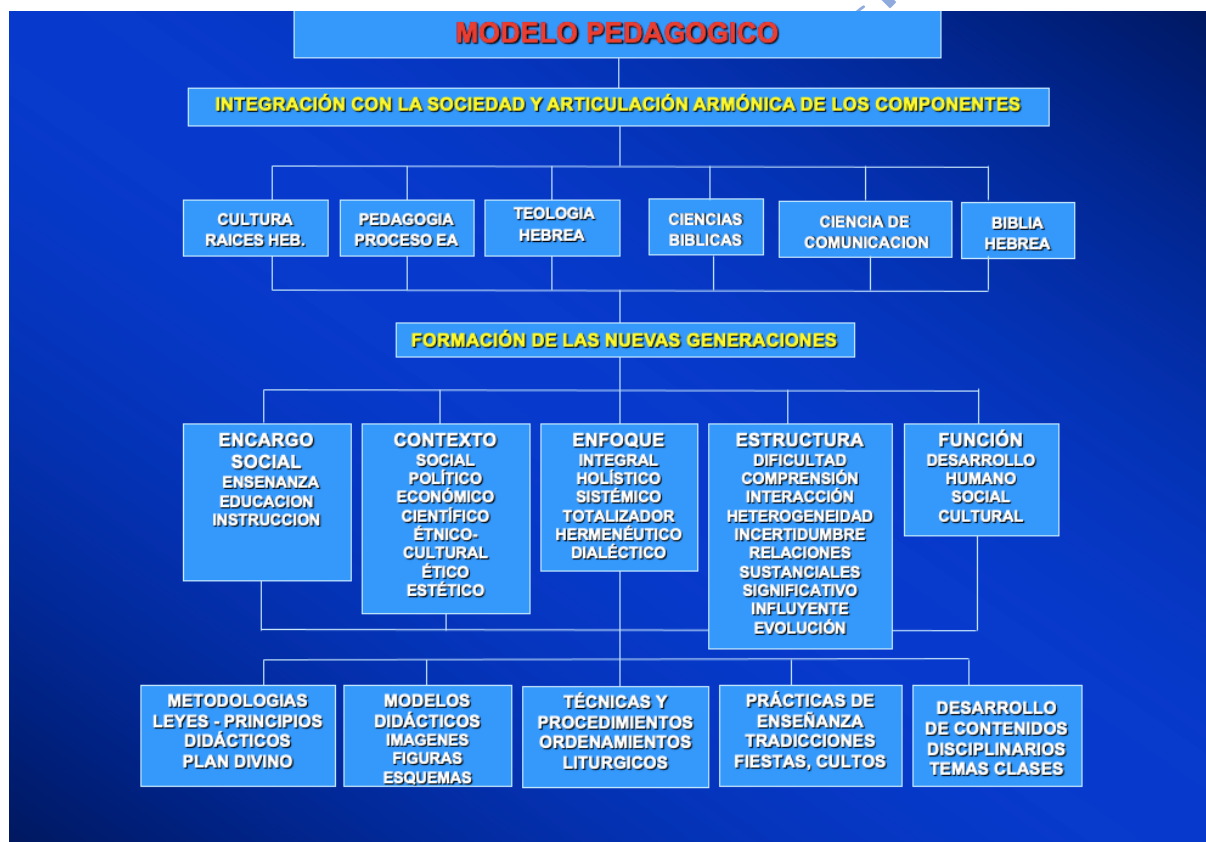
MODELO PEDAGOGICO

INTEGRACIÓN CON LA SOCIEDAD Y ARTICULACIÓN ARMÓNICA DE LOS COMPONENTES

CULTURA RAICES HEB.

PEDAGOGIA PROCESO EA

TEOLOGIA HEBREA

CIENCIAS BIBLICAS

CIENCIA DE COMUNICACION

BIBLIA HEBREA

FORMACIÓN DE LAS NUEVAS GENERACIONES

ENCARGO SOCIAL
ENSENANZA
EDUCACION
INSTRUCCION

CONTEXTO
SOCIAL
POLÍTICO
ECONÓMICO
CIENTÍFICO
ÉTNICO-CULTURAL
ÉTICO
ESTÉTICO

ENFOQUE
INTEGRAL
HOLÍSTICO
SISTÉMICO
TOTALIZADOR
HERMENÉUTICO
DIALÉCTICO

ESTRUCTURA
DIFICULTAD
COMPRENSIÓN
INTERACCIÓN
HETEROGENEIDAD
INCERTIDUMBRE
RELACIONES
SUSTANCIALES
SIGNIFICATIVO
INFLUYENTE
EVOLUCIÓN

FUNCIÓN
DESARROLLO
HUMANO
SOCIAL
CULTURAL

METODOLOGIAS
LEYES - PRINCIPIOS
DIDÁCTICOS
PLAN DIVINO

MODELOS
DIDÁCTICOS
IMAGENES
FIGURAS
ESQUEMAS

TÉCNICAS Y
PROCEDIMIENTOS
ORDENAMIENTOS
LITURGICOS

PRÁCTICAS DE
ENSEÑANZA
TRADICCIONES
FIESTAS, CULTOS

DESARROLLO
DE CONTENIDOS
DISCIPLINARIOS
TEMAS CLASES